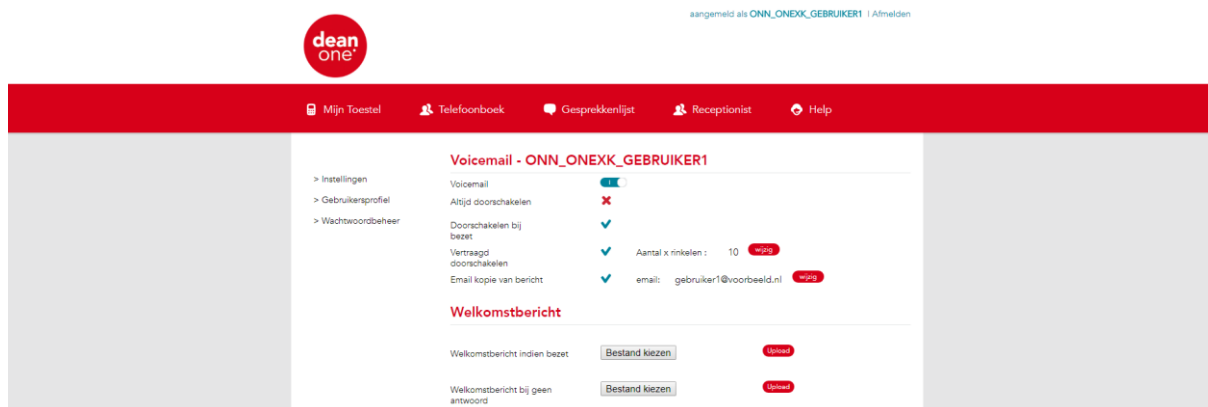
dean one

aangemeld als ONN_ONEXK_GEBRUIKER1 | Afmelden

Mijn Toestel   Telefoonboek   Gesprekkenlijst   Receptionist   Help

> Instellingen
> Gebruikersprofiel
> Wachtwoordbeheer

Voicemail - ONN_ONEXK_GEBRUIKER1

Voicemail
Altijd doorschakelen
Doorschakelen bij bezet
Vertraagd doorschakelen   Aantal x rinkelen : 10 wijzig
Email kopie van bericht   email: gebruiker1@voorbeeld.nl wijzig

Welkomstbericht

Welkomstbericht indien bezet   Bestand kiezen   Upload

Welkomstbericht bij geen antwoord   Bestand kiezen   Upload